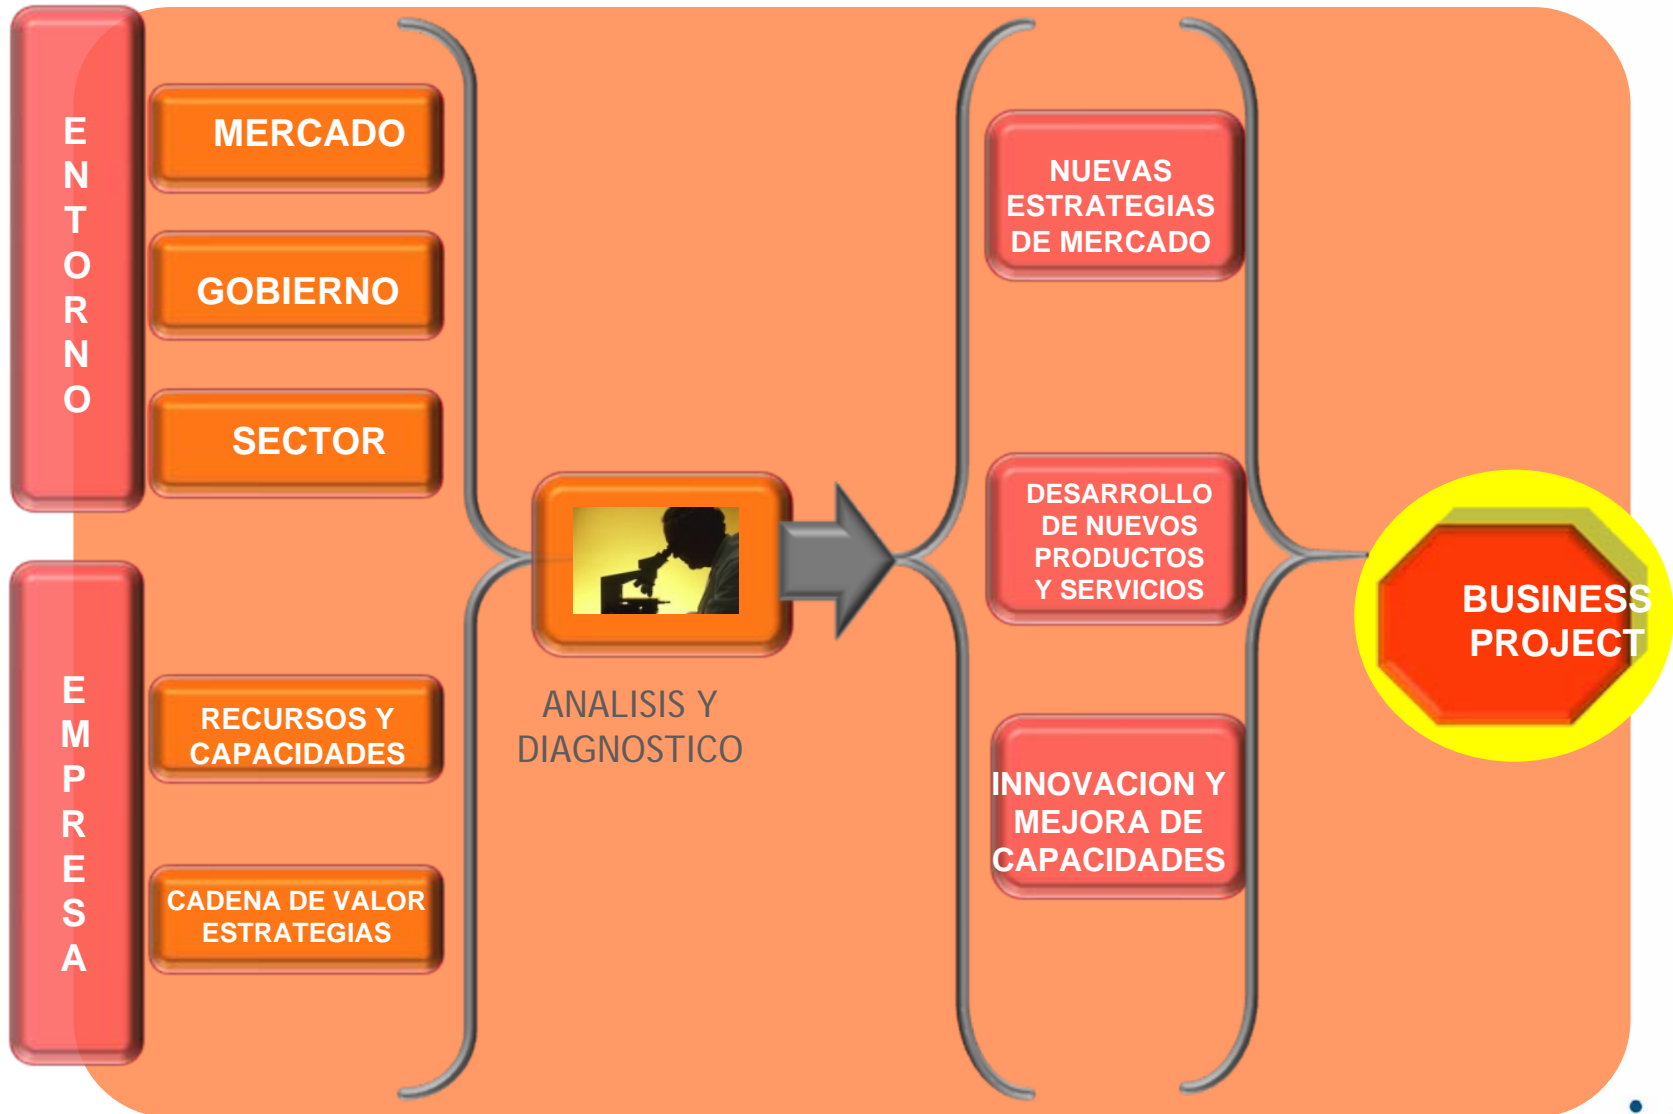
E
N
T
O
R
N
O

MERCADO

GOBIERNO

SECTOR

E
M
P
R
E
S
A

RECURSOS Y CAPACIDADES

CADENA DE VALOR ESTRATEGIAS

ANALISIS Y DIAGNOSTICO

NUEVAS ESTRATEGIAS DE MERCADO

DESARROLLO DE NUEVOS PRODUCTOS Y SERVICIOS

INNOVACION Y MEJORA DE CAPACIDADES

BUSINESS PROJECT